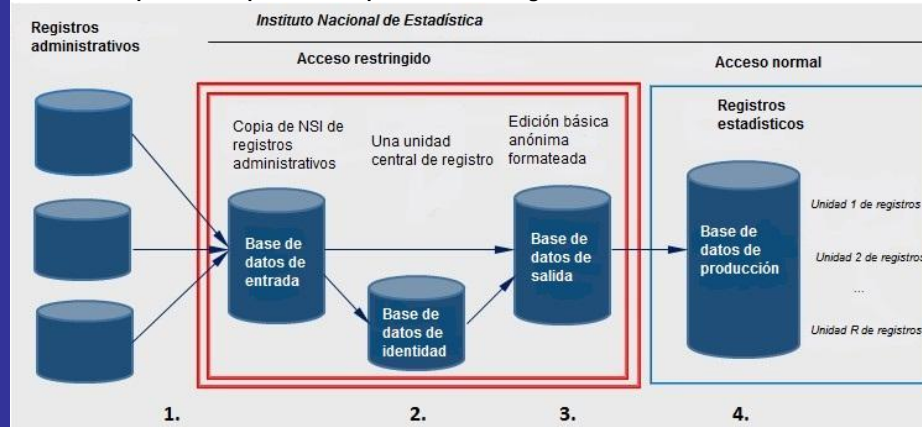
Registros administrativos

Instituto Nacional de Estadística

Acceso restringido

Acceso normal

Copia de NSI de registros administrativos

Una unidad central de registro

Edición básica anónima formateada

Registros estadísticos

Base de datos de entrada

Base de datos de identidad

Base de datos de salida

Base de datos de producción

Unidad 1 de registros

Unidad 2 de registros

...

Unidad R de registros

1.

2.

3.

4.